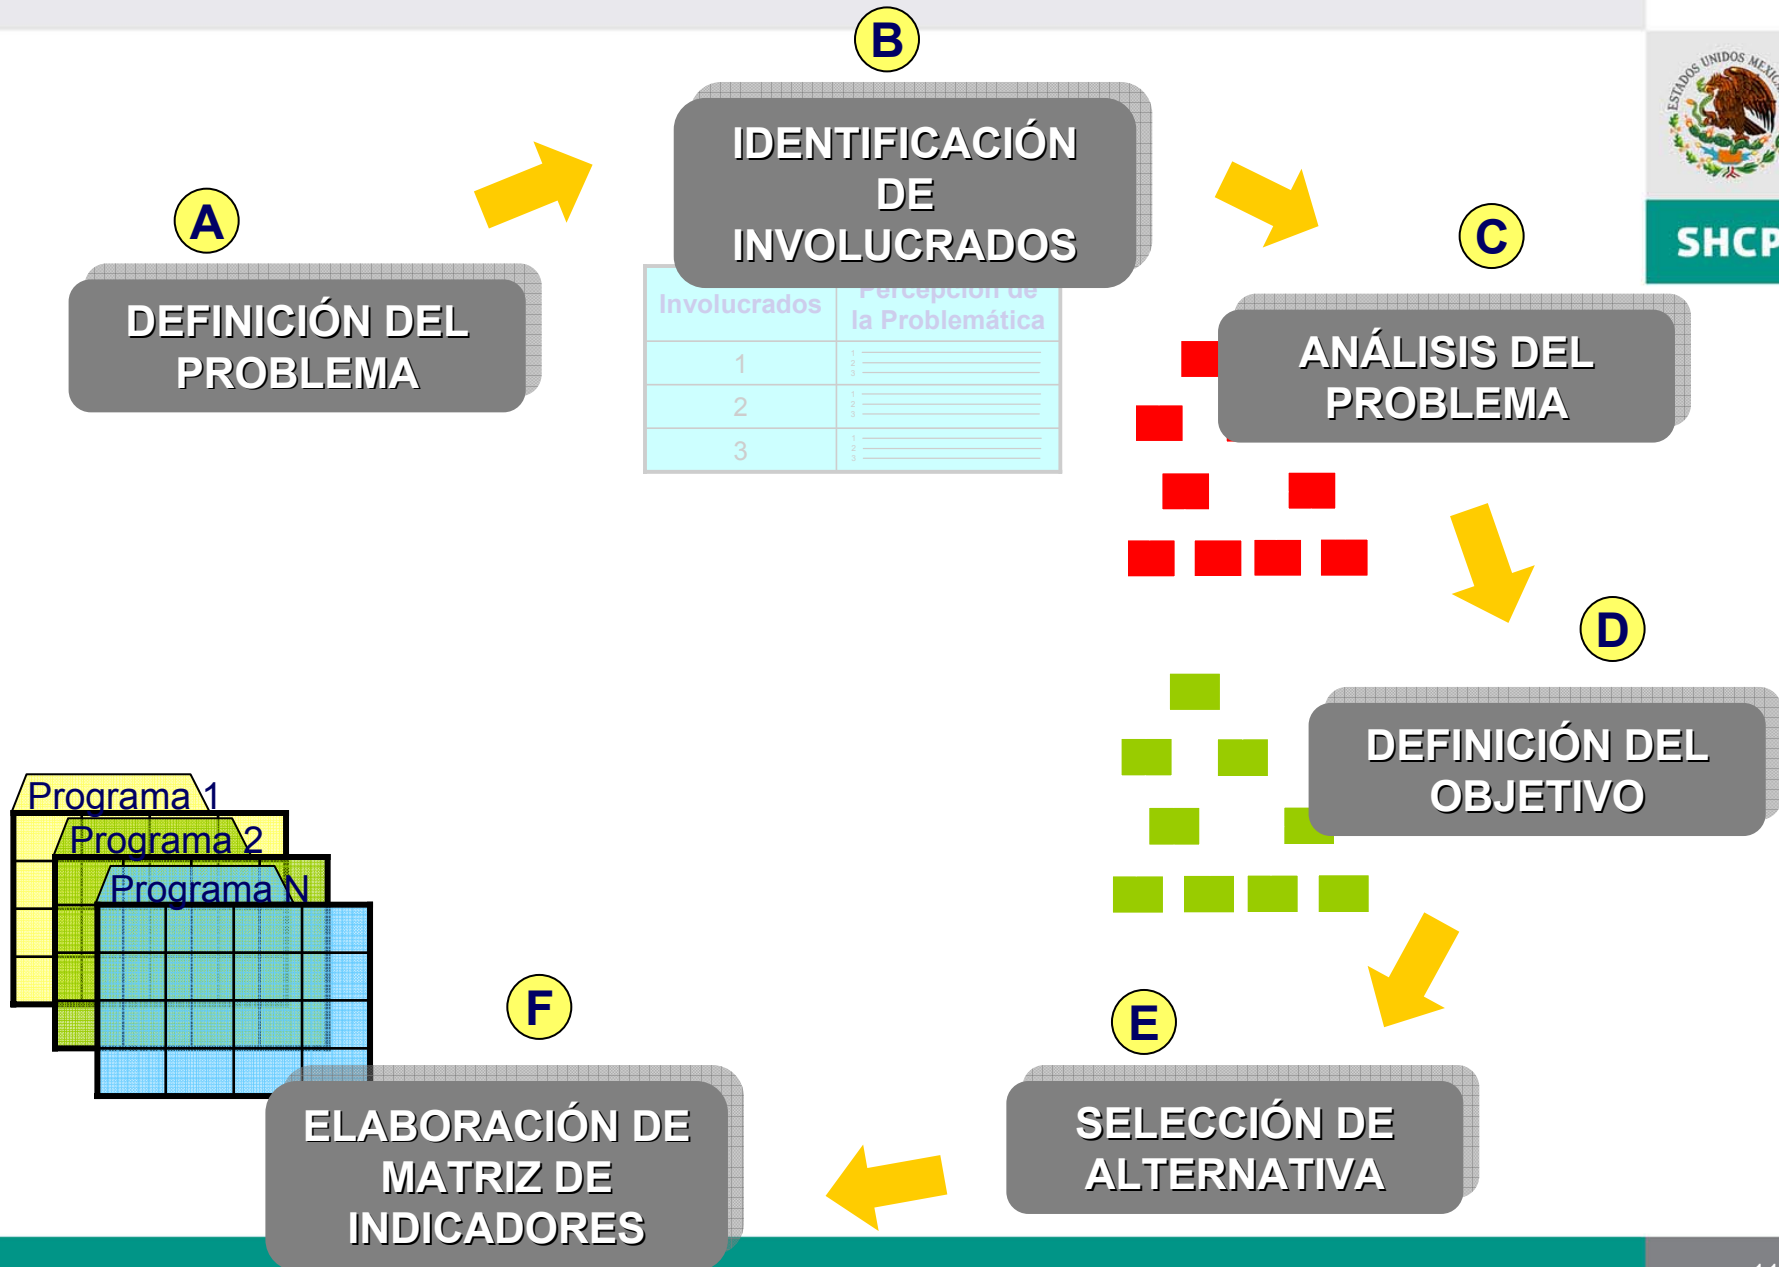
A

DEFINICIÓN DEL PROBLEMA

B

IDENTIFICACIÓN DE INVOLUCRADOS

| Involucrados | Percepción de la Problemática |
|---|---|
| 1 | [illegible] |
| 2 | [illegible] |
| 3 | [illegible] |

C

ANÁLISIS DEL PROBLEMA

ESTADOS UNIDOS MEXICANOS

SHCP

D

DEFINICIÓN DEL OBJETIVO

E

SELECCIÓN DE ALTERNATIVA

F

ELABORACIÓN DE MATRIZ DE INDICADORES

Programa 1

Programa 2

Programa N